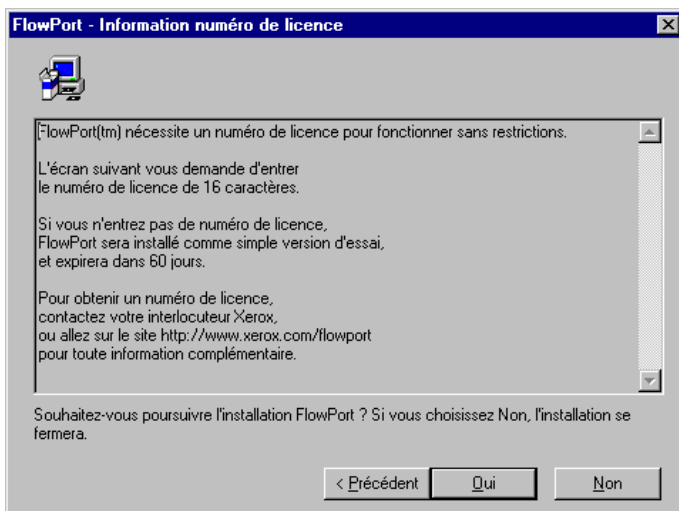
FlowPort - Information numéro de licence

FlowPort(tm) nécessite un numéro de licence pour fonctionner sans restrictions.

L'écran suivant vous demande d'entrer le numéro de licence de 16 caractères.

Si vous n'entrez pas de numéro de licence, FlowPort sera installé comme simple version d'essai, et expirera dans 60 jours.

Pour obtenir un numéro de licence, contactez votre interlocuteur Xerox, ou allez sur le site http://www.xerox.com/flowport pour toute information complémentaire.

Souhaitez-vous poursuivre l'installation FlowPort ? Si vous choisissez Non, l'installation se fermera.

< Précédent
Oui
Non